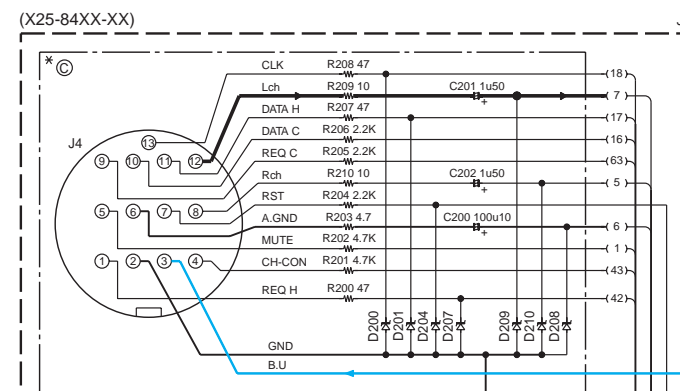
(X25-84XX-XX)

*©

J4

13 12 10 11 9 8 7 6 5 4 3 2 1

CLK R208 47 (18)
Lch R209 10 C201 1u50 ( 7 )
DATA H R207 47 (17)
DATA C R206 2.2K (16)
REQ C R205 2.2K (63)
Rch R210 10 C202 1u50 ( 5 )
RST R204 2.2K
A.GND R203 4.7 C200 100u10 ( 6 )
MUTE R202 4.7K ( 1 )
CH-CON R201 4.7K (43)
REQ H R200 47 (42)

D200 D201 D204 D207 D209 D210 D208

GND
B.U